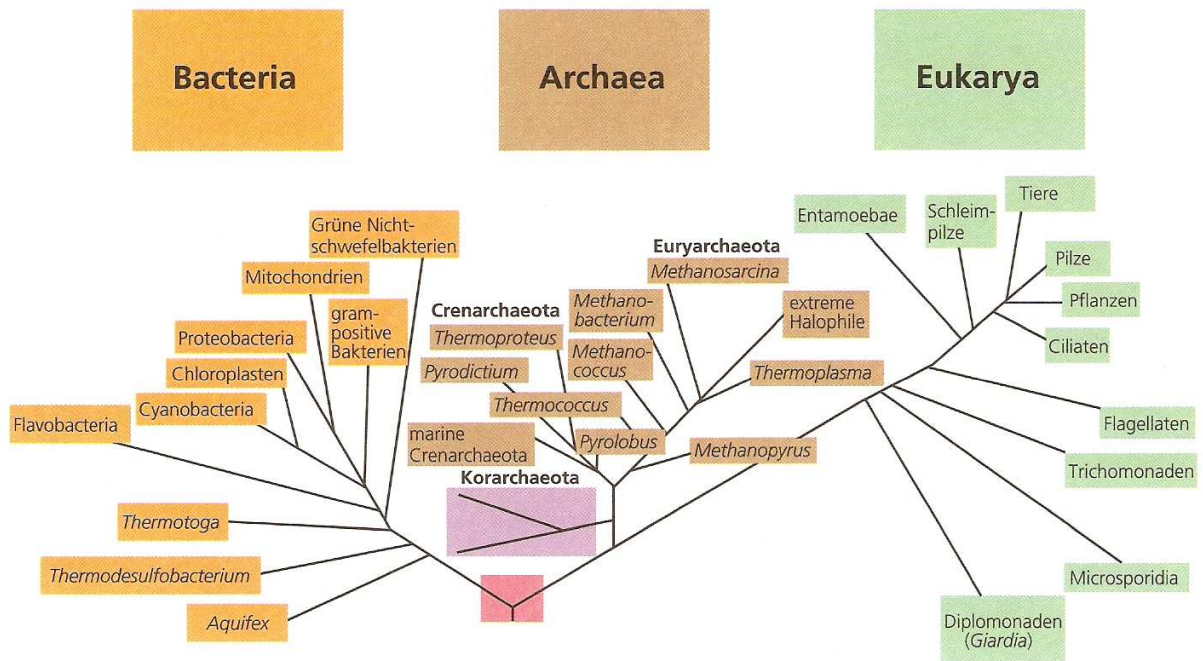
Bacteria

Archaea

Eukarya

Grüne Nichtschwefelbakterien

Mitochondrien

grampositive Bakterien

Proteobacteria

Chloroplasten

Cyanobacteria

Flavobacteria

Thermotoga

Thermodesulfobacterium

Aquifex

Euryarchaeota

Methanosarcina

Crenarchaeota

Thermoproteus

Methanobacterium

extreme Halophile

Methanococcus

Pyrodictium

Thermoplasma

Thermococcus

marine Crenarchaeota

Pyrolobus

Methanopyrus

Korarchaeota

Entamoebae

Schleimpilze

Tiere

Pilze

Pflanzen

Ciliaten

Flagellaten

Trichomonaden

Microsporidia

Diplomonaden (Giardia)